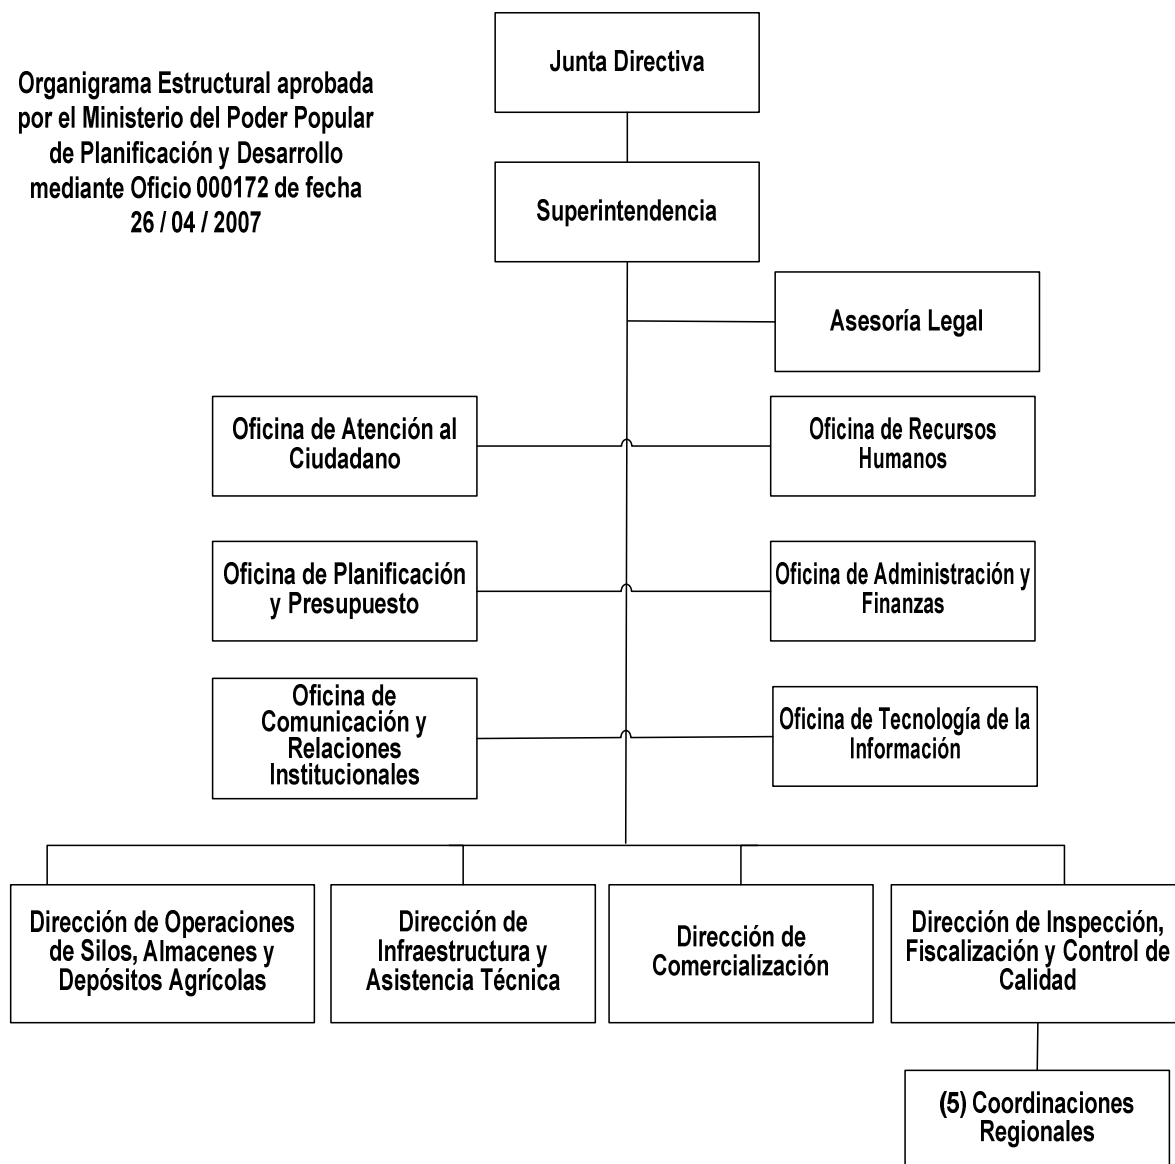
Organigrama Estructural aprobada por el Ministerio del Poder Popular de Planificación y Desarrollo mediante Oficio 000172 de fecha 26 / 04 / 2007

Junta Directiva

Superintendencia

Asesoría Legal

Oficina de Atención al Ciudadano

Oficina de Recursos Humanos

Oficina de Planificación y Presupuesto

Oficina de Administración y Finanzas

Oficina de Comunicación y Relaciones Institucionales

Oficina de Tecnología de la Información

Dirección de Operaciones de Silos, Almacenes y Depósitos Agrícolas

Dirección de Infraestructura y Asistencia Técnica

Dirección de Comercialización

Dirección de Inspección, Fiscalización y Control de Calidad

(5) Coordinaciones Regionales